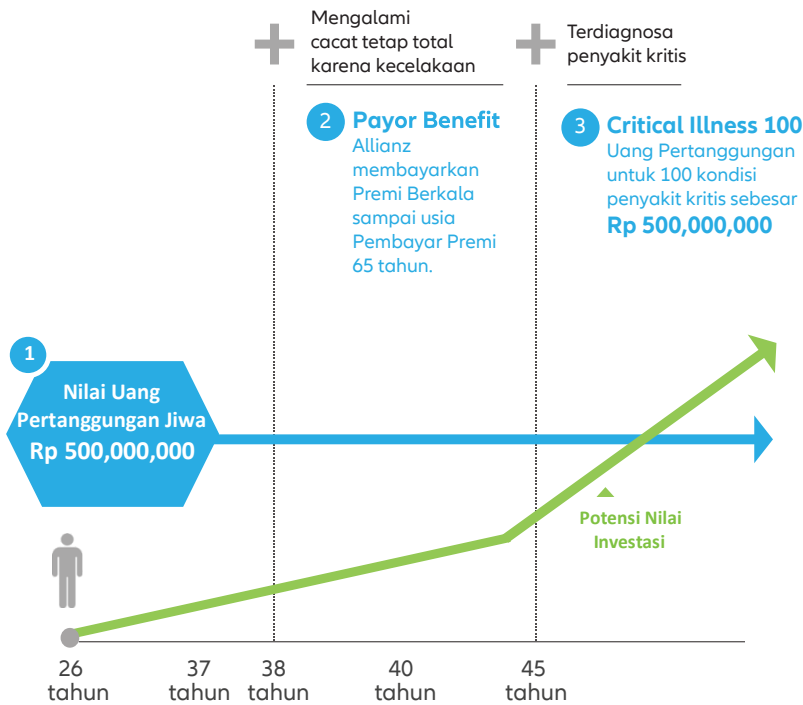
Mengalami cacat tetap total karena kecelakaan

Terdiagnosa penyakit kritis

2 Payor Benefit
Allianz membayarkan Premi Berkala sampai usia Pembayar Premi 65 tahun.

3 Critical Illness 100
Uang Pertanggungan untuk 100 kondisi penyakit kritis sebesar
Rp 500,000,000

1
Nilai Uang Pertanggungan Jiwa
Rp 500,000,000

Potensi Nilai Investasi

26 tahun
37 tahun
38 tahun
40 tahun
45 tahun